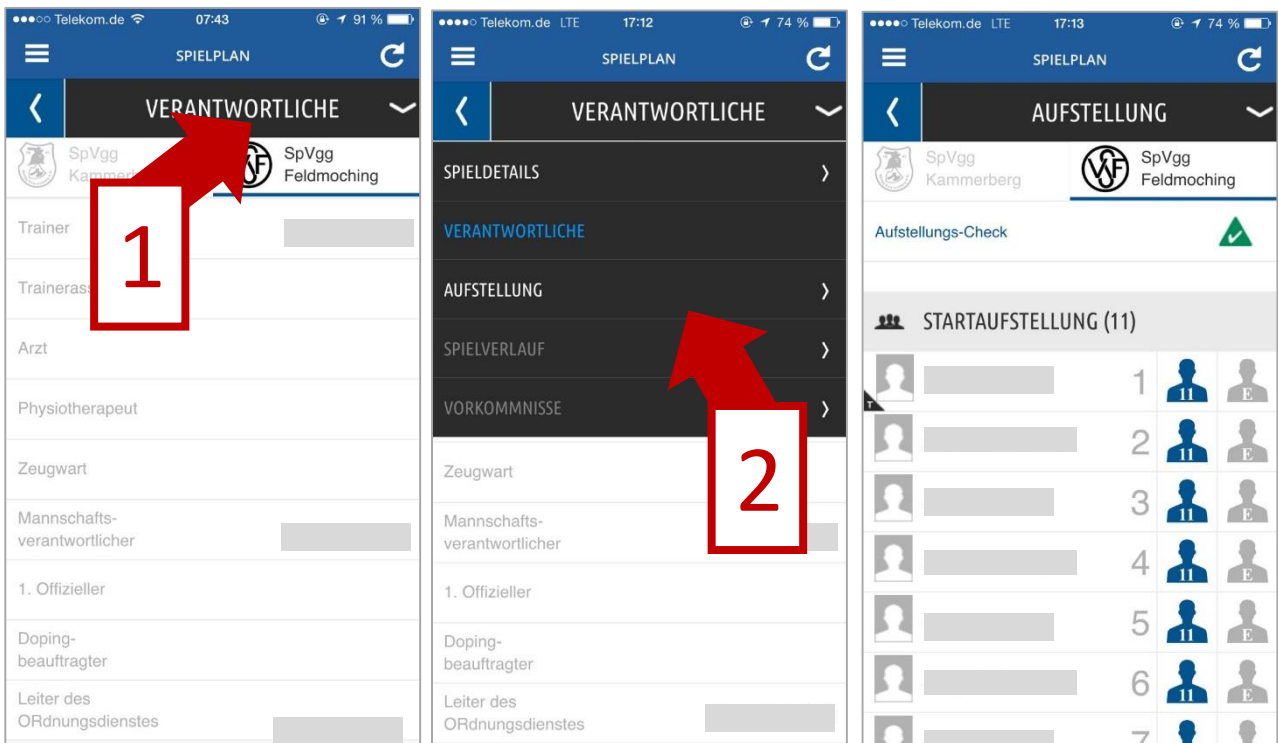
●●●○○ Telekom.de 07:43 91 %

SPIELPLAN

VERANTWORTLICHE

SpVgg Kammer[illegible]

SpVgg Feldmoching

1

Trainer

Trainerass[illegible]

Arzt

Physiotherapeut

Zeugwart

Mannschaftsverantwortlicher

1. Offizieller

Dopingbeauftragter

Leiter des ORdnungsdienstes

●●●●○ Telekom.de LTE 17:12 74 %

SPIELPLAN

VERANTWORTLICHE

SPIELDETAILS

VERANTWORTLICHE

AUFSTELLUNG

SPIELVERLAUF

VORKOMMNISSE

2

Zeugwart

Mannschaftsverantwortlicher

1. Offizieller

Dopingbeauftragter

Leiter des ORdnungsdienstes

●●●●○ Telekom.de LTE 17:13 74 %

SPIELPLAN

AUFSTELLUNG

SpVgg Kammerberg

SpVgg Feldmoching

Aufstellungs-Check

STARTAUFSTELLUNG (11)

1 11 E

2 11 E

3 11 E

4 11 E

5 11 E

6 11 E

7